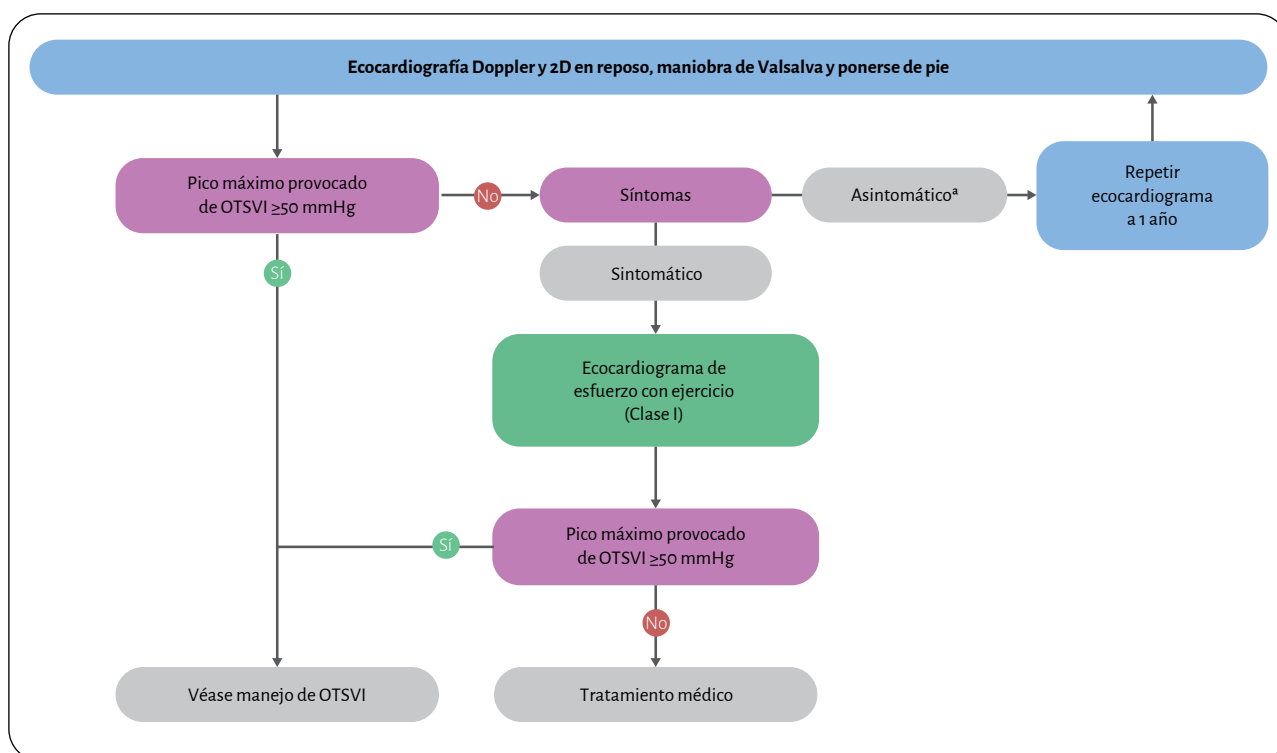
Ecocardiografía Doppler y 2D en reposo, maniobra de Valsalva y ponerse de pie

Pico máximo provocado de OTSVI ≥50 mmHg

No

Síntomas

Asintomático$^a$

Repetir ecocardiograma a 1 año

Sí

Sintomático

Ecocardiograma de esfuerzo con ejercicio (Clase I)

Sí

Pico máximo provocado de OTSVI ≥50 mmHg

No

Véase manejo de OTSVI

Tratamiento médico